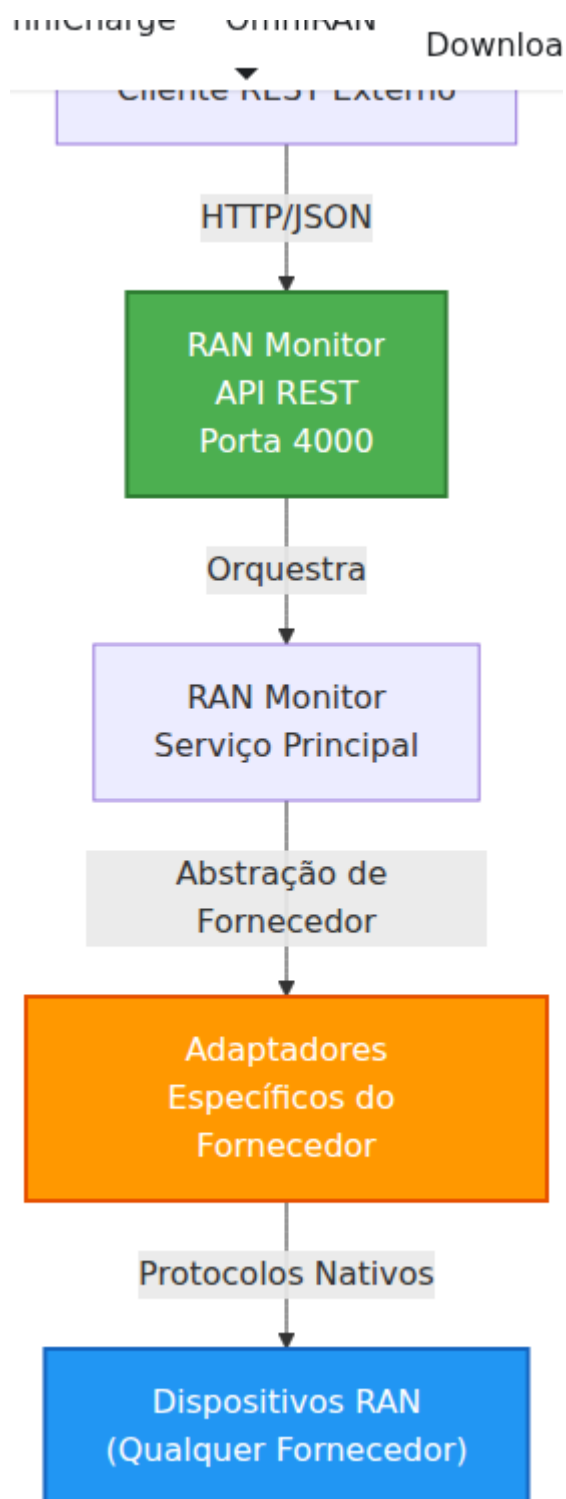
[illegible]niCharge OmniRAN Downloa

Cliente REST Externo

HTTP/JSON

RAN Monitor
API REST
Porta 4000

Orquestra

RAN Monitor
Serviço Principal

Abstração de Fornecedor

Adaptadores Específicos do Fornecedor

Protocolos Nativos

Dispositivos RAN
(Qualquer Fornecedor)